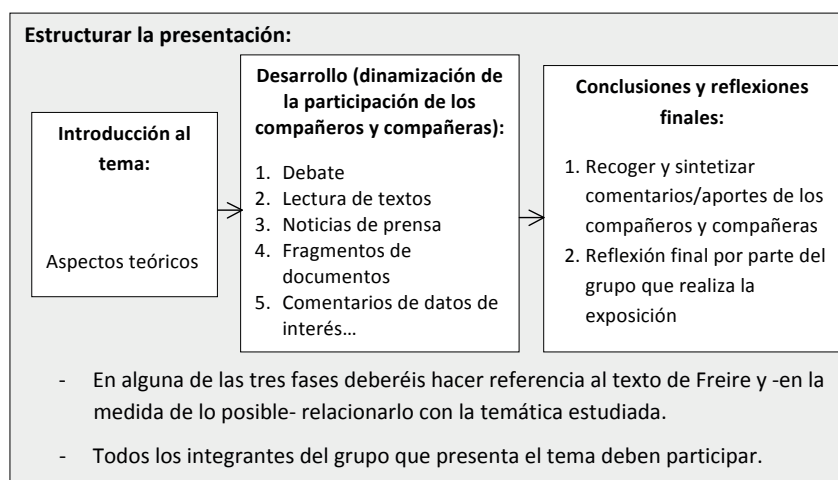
Estructurar la presentación:

Introducción al tema:

Aspectos teóricos

Desarrollo (dinamización de la participación de los compañeros y compañeras):

1. Debate
2. Lectura de textos
3. Noticias de prensa
4. Fragmentos de documentos
5. Comentarios de datos de interés…

Conclusiones y reflexiones finales:

1. Recoger y sintetizar comentarios/aportes de los compañeros y compañeras
2. Reflexión final por parte del grupo que realiza la exposición

- En alguna de las tres fases deberéis hacer referencia al texto de Freire y -en la medida de lo posible- relacionarlo con la temática estudiada.

- Todos los integrantes del grupo que presenta el tema deben participar.